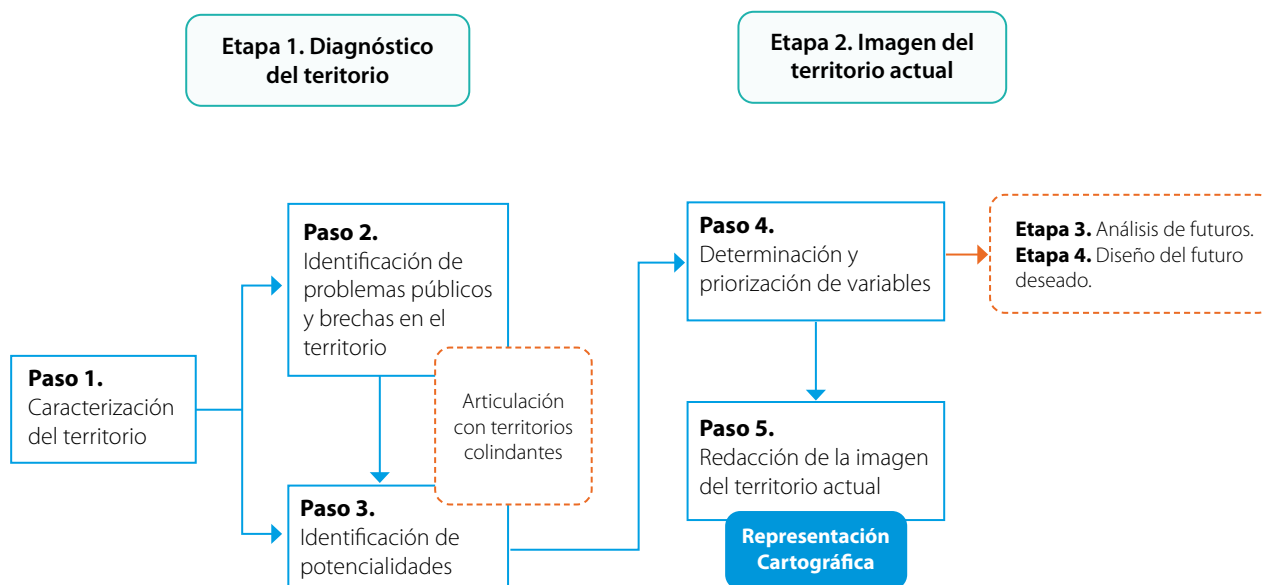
Etapa 1. Diagnóstico del territorio

Etapa 2. Imagen del territorio actual

Paso 1.
Caracterización del territorio

Paso 2.
Identificación de problemas públicos y brechas en el territorio

Articulación con territorios colindantes

Paso 3.
Identificación de potencialidades

Paso 4.
Determinación y priorización de variables

Etapa 3. Análisis de futuros.
Etapa 4. Diseño del futuro deseado.

Paso 5.
Redacción de la imagen del territorio actual

Representación Cartográfica